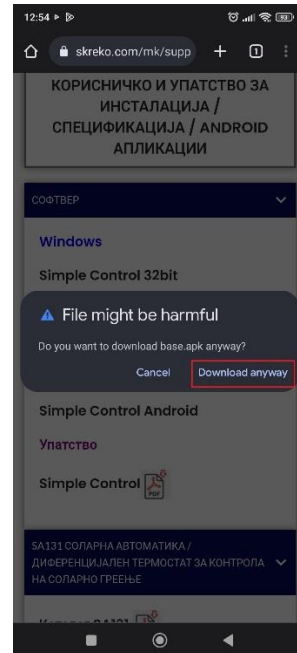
12:54

skreko.com/mk/supp

1

КОРИСНИЧКО И УПАТСТВО ЗА ИНСТАЛАЦИЈА / СПЕЦИФИКАЦИЈА / ANDROID АПЛИКАЦИИ

СОФТВЕР

Windows

Simple Control 32bit

File might be harmful

Do you want to download base.apk anyway?

Cancel

Download anyway

Simple Control Android

Упатство

Simple Control

SA131 СОЛАРНА АВТОМАТИКА / ДИФЕРЕНЦИЈАЛЕН ТЕРМОСТАТ ЗА КОНТРОЛА НА СОЛАРНО ГРЕЕЊЕ

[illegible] SA131